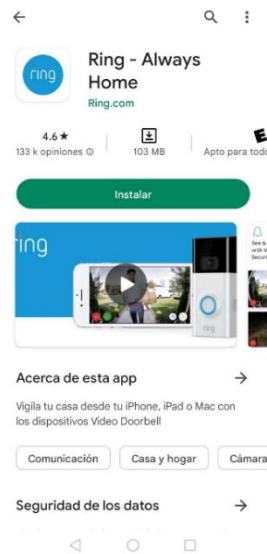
ring

Ring - Always Home

Ring.com

4.6 ★
133 k opiniones ⓘ

103 MB

E
Apto para todo

Instalar

ring

ring

See &
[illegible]

Acerca de esta app →

Vigila tu casa desde tu iPhone, iPad o Mac con los dispositivos Video Doorbell

Comunicación
Casa y hogar
Cámara

Seguridad de los datos →